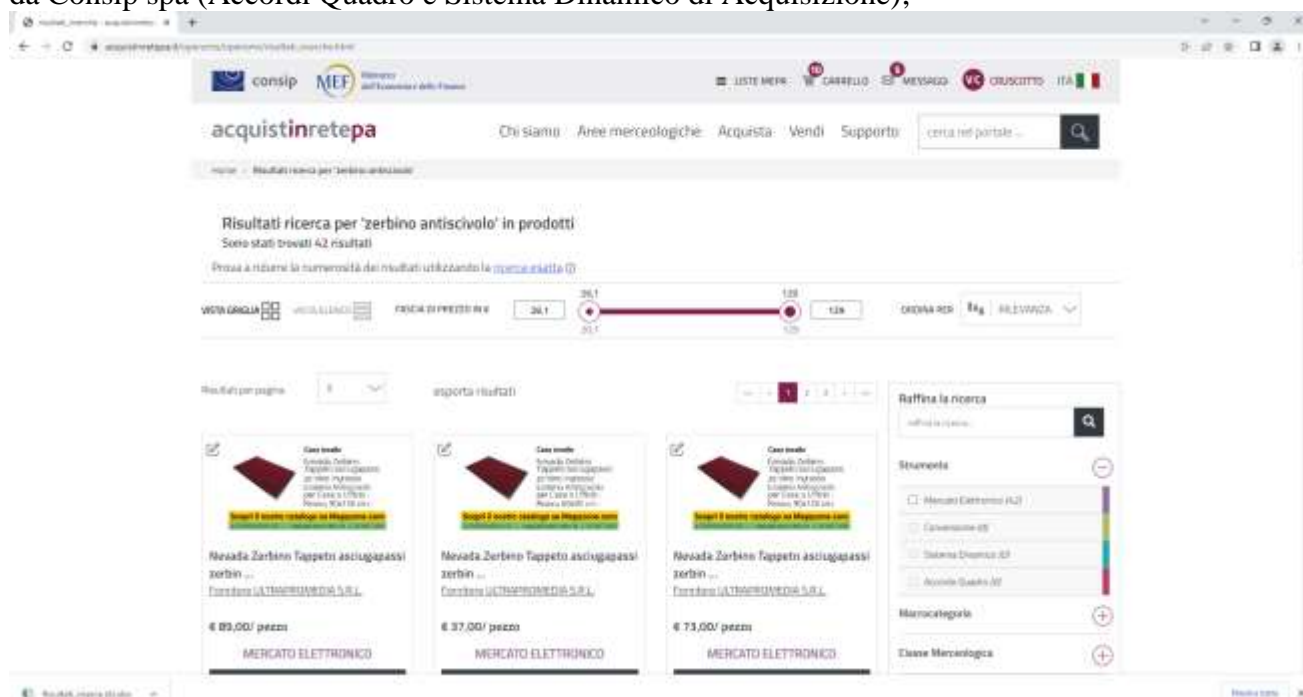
da Consip spa (Accordi Quadro e Sistema Dinamico di Acquisizione);

consip MEF Ministero dell'Economia e delle Finanze

LISTE MEPA CARRELLO MESSAGGI VC CRUSCOTTO ITA

acquistinretepa

Chi siamo Aree merceologiche Acquista Vendi Supporto cerca nel portale...

Home > Risultati ricerca per 'zerbino antiscivolo'

Risultati ricerca per 'zerbino antiscivolo' in prodotti
Sono stati trovati 42 risultati

Prova a ridurre la numerosità dei risultati utilizzando la ricerca esatta

VISTA GRIGLIA VISTA ELENCO FASCIA DI PREZZO IN € 26,1 26,1 128 128 ORDINA PER RILEVANZA

Risultati per pagina 3 esporta risultati

Raffina la ricerca

Strumenti

Mercato Elettronico (42)

Convenzione (0)

Sistema Dinamico (0)

Accordo Quadro (0)

Macrocategoria

Classe Merceologica

Nevada Zerbino Tappeto asciugapassi zerbin ...
Fornitore ULTRAPROMEDIA S.R.L.
€ 89,00/ pezzo
MERCATO ELETTRONICO

Nevada Zerbino Tappeto asciugapassi zerbin ...
Fornitore ULTRAPROMEDIA S.R.L.
€ 37,00/ pezzo
MERCATO ELETTRONICO

Nevada Zerbino Tappeto asciugapassi zerbin ...
Fornitore ULTRAPROMEDIA S.R.L.
€ 73,00/ pezzo
MERCATO ELETTRONICO